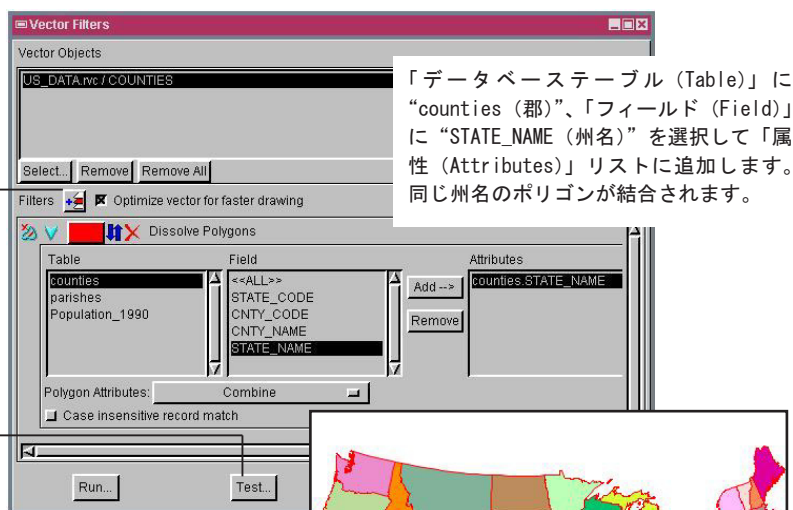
Vector Filters

Vector Objects

US_DATA.rvc / COUNTIES

Select... Remove Remove All

Filters Optimize vector for faster drawing

Dissolve Polygons

Table
counties
parishes
Population_1990

Field
<<ALL>>
STATE_CODE
CNTY_CODE
CNTY_NAME
STATE_NAME

Add -->
Remove

Attributes
counties.STATE_NAME

Polygon Attributes: Combine

Case insensitive record match

Run... Test...

「データベーステーブル (Table)」に “counties (郡)”、「フィールド (Field)」に “STATE_NAME (州名)” を選択して「属性 (Attributes)」リストに追加します。同じ州名のポリゴンが結合されます。